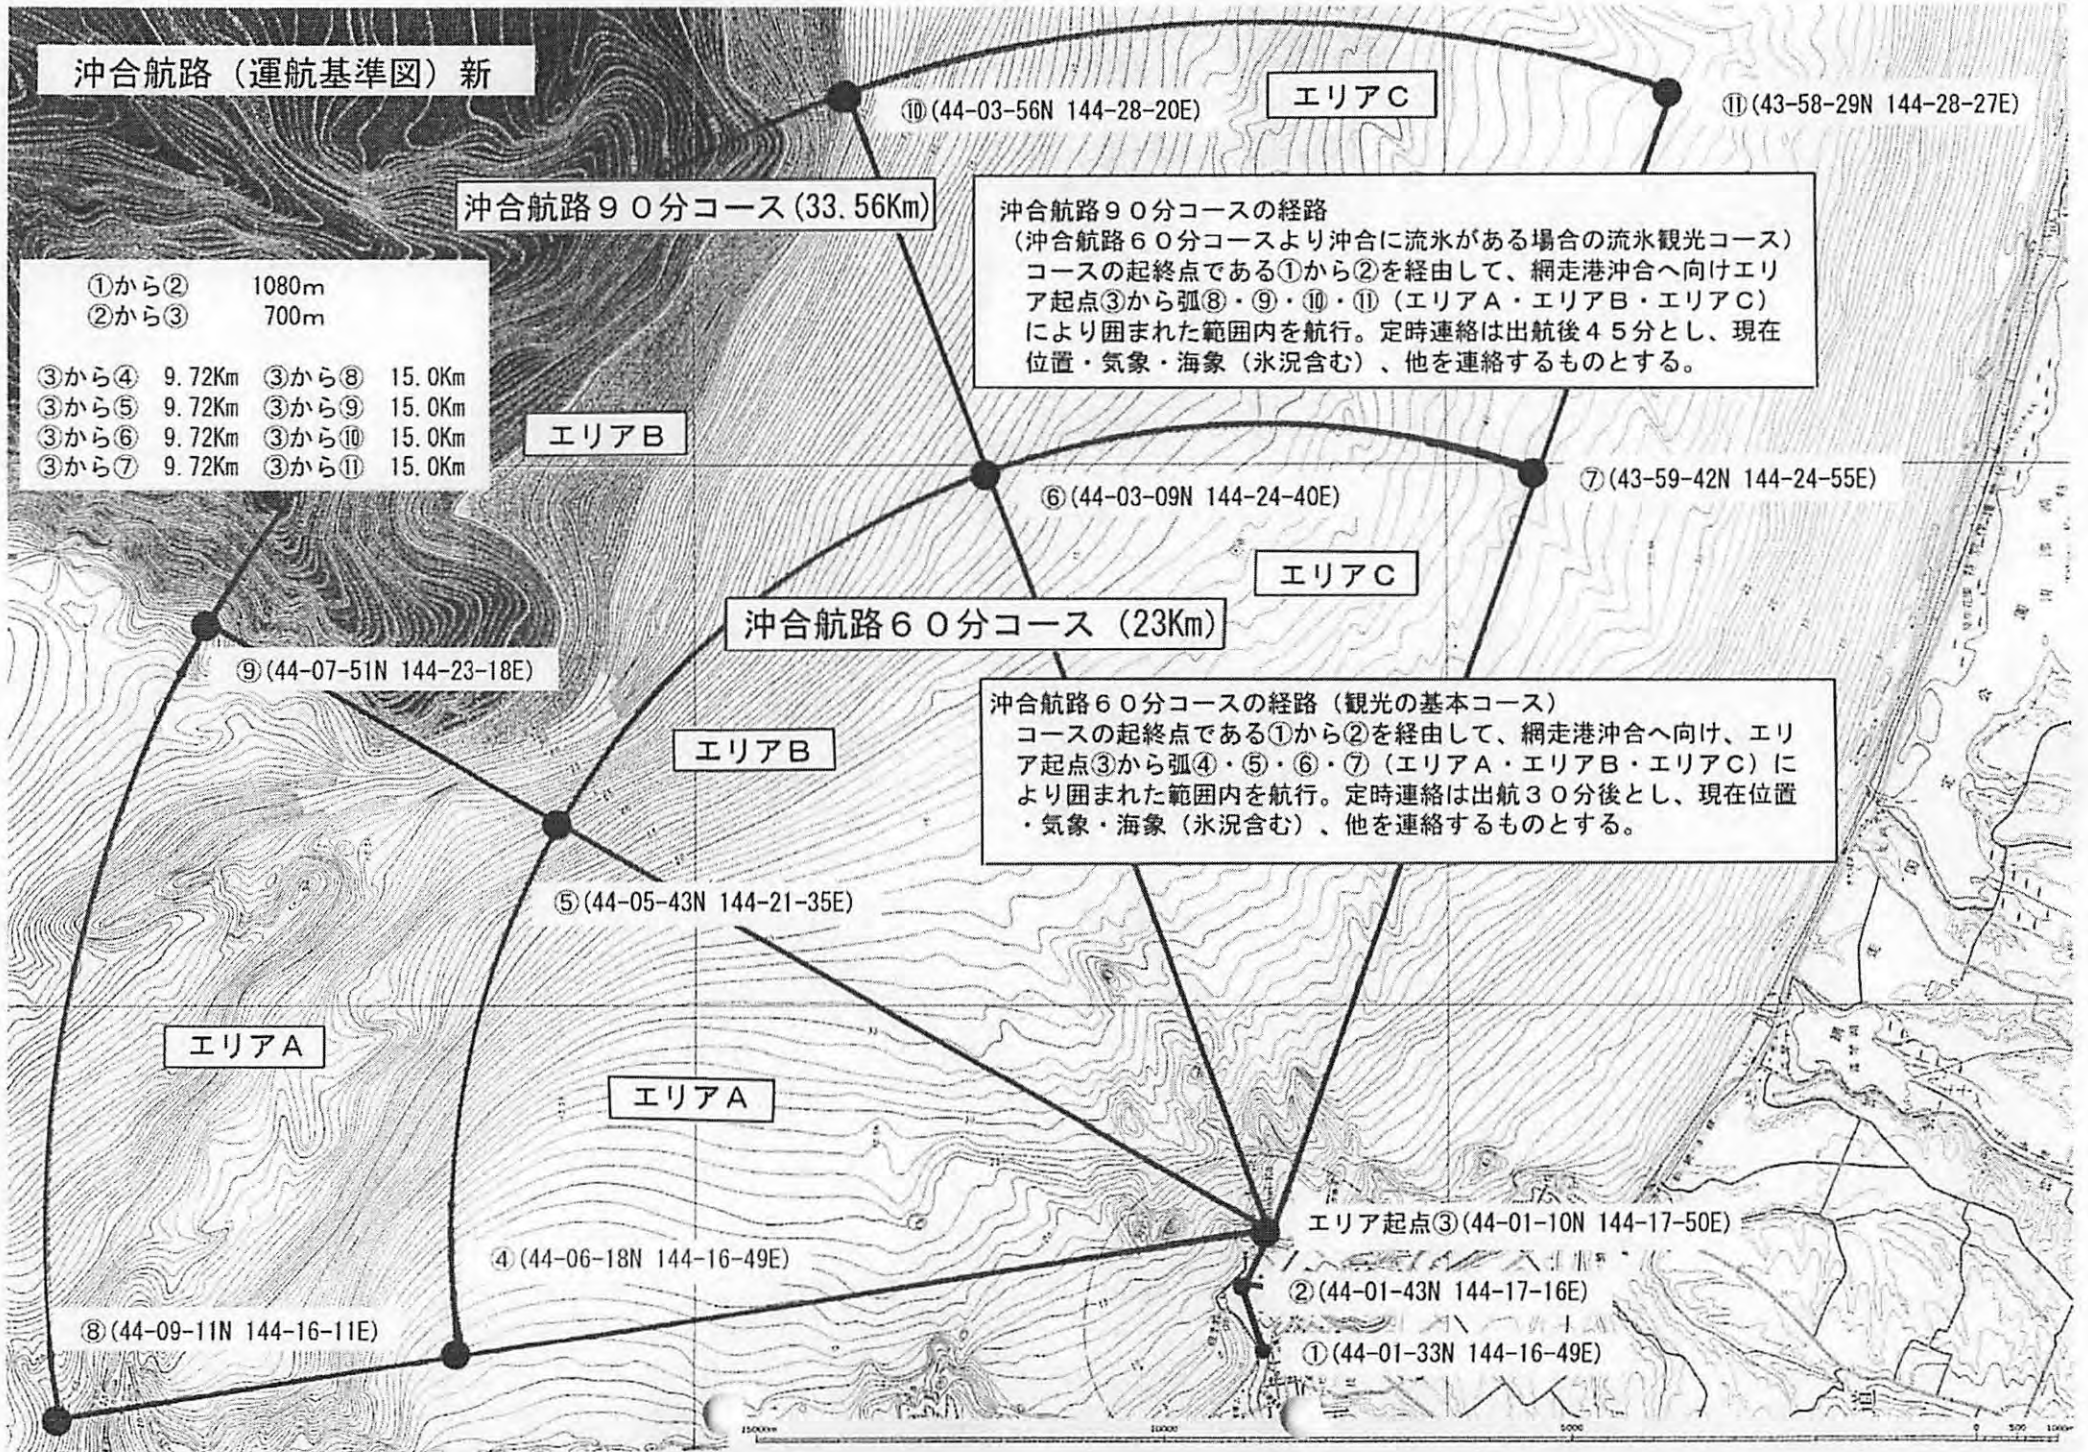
沖合航路（運航基準図）新

⑩(44-03-56N 144-28-20E)

エリアC

⑪(43-58-29N 144-28-27E)

沖合航路９０分コース(33.56Km)

沖合航路９０分コースの経路
（沖合航路６０分コースより沖合に流氷がある場合の流氷観光コース）
コースの起終点である①から②を経由して、網走港沖合へ向けエリア起点③から弧⑧・⑨・⑩・⑪（エリアA・エリアB・エリアC）により囲まれた範囲内を航行。定時連絡は出航後４５分とし、現在位置・気象・海象（氷況含む）、他を連絡するものとする。

①から②　1080m
②から③　700m

③から④　9.72Km　③から⑧　15.0Km
③から⑤　9.72Km　③から⑨　15.0Km
③から⑥　9.72Km　③から⑩　15.0Km
③から⑦　9.72Km　③から⑪　15.0Km

エリアB

⑥(44-03-09N 144-24-40E)

⑦(43-59-42N 144-24-55E)

エリアC

沖合航路６０分コース（23Km)

⑨(44-07-51N 144-23-18E)

沖合航路６０分コースの経路（観光の基本コース）
コースの起終点である①から②を経由して、網走港沖合へ向け、エリア起点③から弧④・⑤・⑥・⑦（エリアA・エリアB・エリアC）により囲まれた範囲内を航行。定時連絡は出航３０分後とし、現在位置・気象・海象（氷況含む）、他を連絡するものとする。

エリアB

⑤(44-05-43N 144-21-35E)

エリアA

エリアA

エリア起点③(44-01-10N 144-17-50E)

④(44-06-18N 144-16-49E)

②(44-01-43N 144-17-16E)

⑧(44-09-11N 144-16-11E)

①(44-01-33N 144-16-49E)